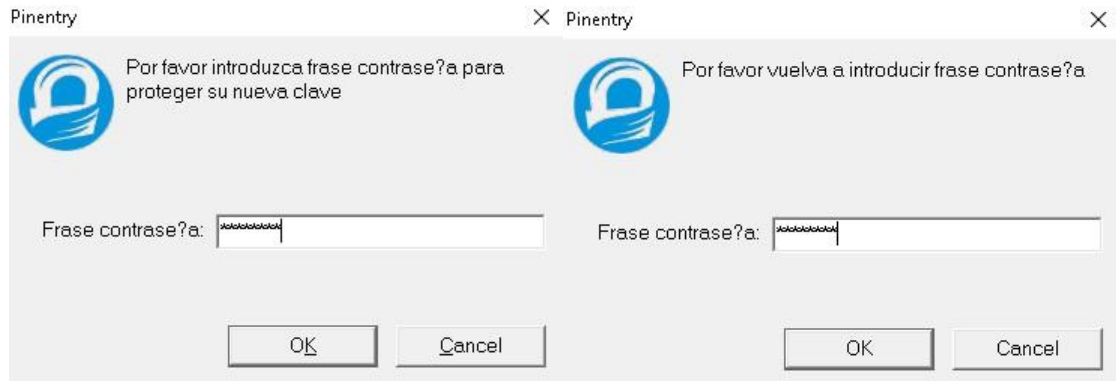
Pinentry

×

Por favor introduzca frase contrase?a para proteger su nueva clave

Frase contrase?a: ********

OK

Cancel

Pinentry

×

Por favor vuelva a introducir frase contrase?a

Frase contrase?a: ********

OK

Cancel